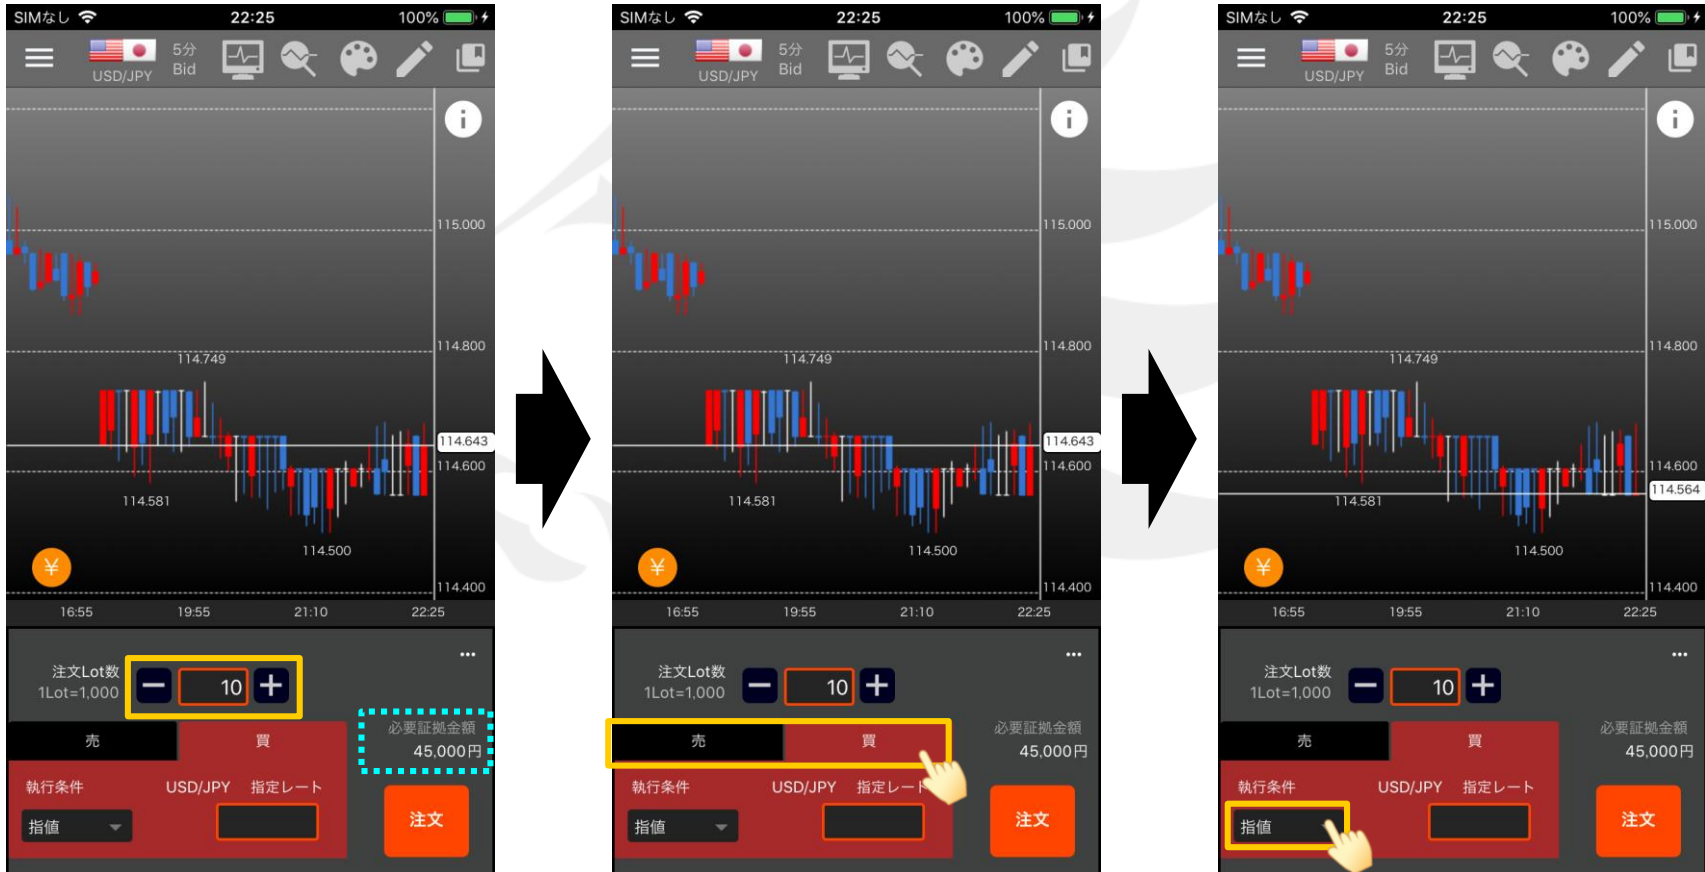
SIMなし 22:25 100%

USD/JPY 5分 Bid

115.000
114.800
114.749
114.643
114.600
114.581
114.500
114.400

16:55 19:55 21:10 22:25

注文Lot数 1Lot=1,000 10
必要証拠金額 45,000円
売 買
執行条件 USD/JPY 指定レート
指値
注文

SIMなし 22:25 100%

USD/JPY 5分 Bid

115.000
114.800
114.749
114.643
114.600
114.581
114.500
114.400

16:55 19:55 21:10 22:25

注文Lot数 1Lot=1,000 10
必要証拠金額 45,000円
売 買
執行条件 USD/JPY 指定レート
指値
注文

SIMなし 22:25 100%

USD/JPY 5分 Bid

115.000
114.800
114.749
114.600
114.564
114.581
114.500
114.400

16:55 19:55 21:10 22:25

注文Lot数 1Lot=1,000 10
必要証拠金額 45,000円
売 買
執行条件 USD/JPY 指定レート
指値
注文